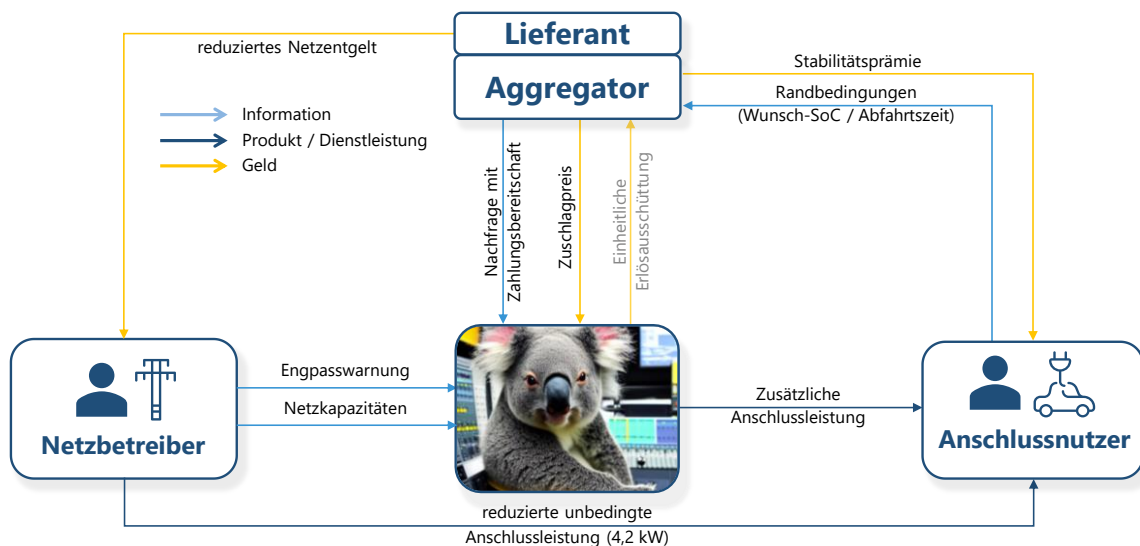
Lieferant

Aggregator

reduziertes Netzentgelt

Stabilitätsprämie

Randbedingungen (Wunsch-SoC / Abfahrtszeit)

Information

Produkt / Dienstleistung

Geld

Nachfrage mit Zahlungsbereitschaft

Zuschlagpreis

Einheitliche Erlösausschüttung

Netzbetreiber

Engpasswarnung

Netzkapazitäten

Zusätzliche Anschlussleistung

Anschlussnutzer

reduzierte unbedingte Anschlussleistung (4,2 kW)